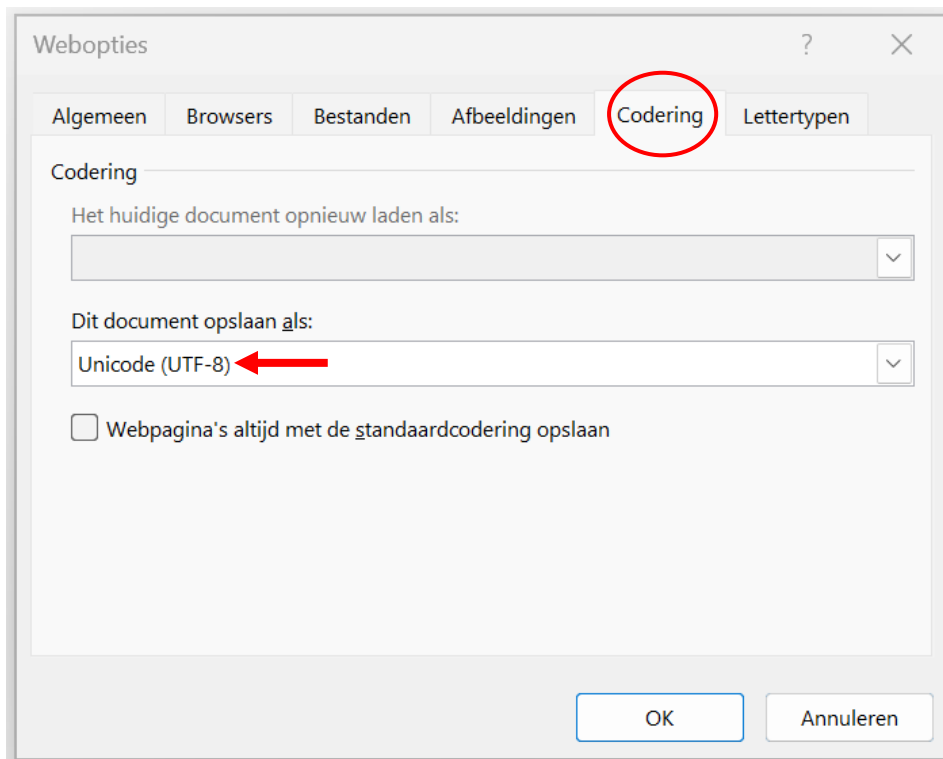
Webopties

?

Algemeen | Browsers | Bestanden | Afbeeldingen | Codering | Lettertypen

Codering

Het huidige document opnieuw laden als:

Dit document opslaan als:

Unicode (UTF-8)

Webpagina's altijd met de standaardcodering opslaan

OK

Annuleren